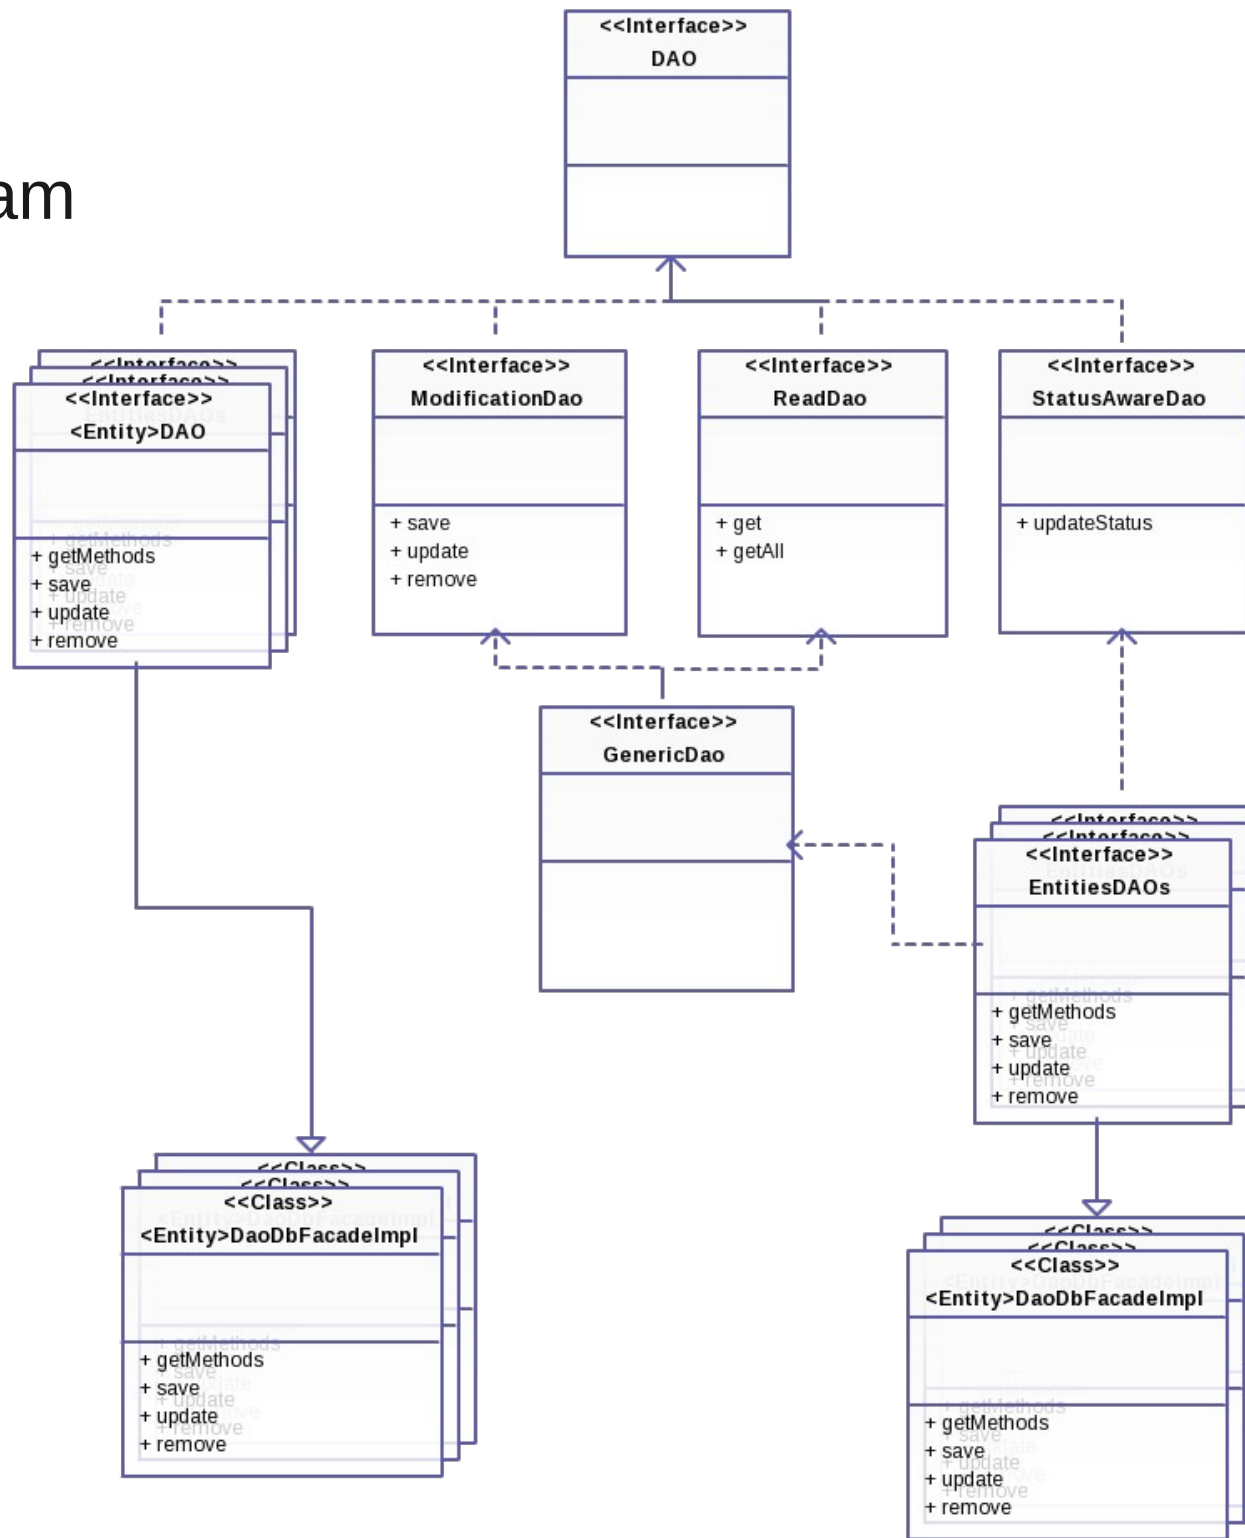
am

<<Interface>>
DAO

<<Interface>>
<<Interface>>
<<Interface>>
<Entity>DAO

+ getMethods
+ save
+ update
+ remove

<<Interface>>
ModificationDao

+ save
+ update
+ remove

<<Interface>>
ReadDao

+ get
+ getAll

<<Interface>>
StatusAwareDao

+ updateStatus

<<Interface>>
GenericDao

<<Interface>>
<<Interface>>
<<Interface>>
EntitiesDAOs

+ getMethods
+ save
+ update
+ remove

<<Class>>
<<Class>>
<<Class>>
<Entity>DaoDbFacadeImpl

+ getMethods
+ save
+ update
+ remove

<<Class>>
<<Class>>
<<Class>>
<Entity>DaoDbFacadeImpl

+ getMethods
+ save
+ update
+ remove